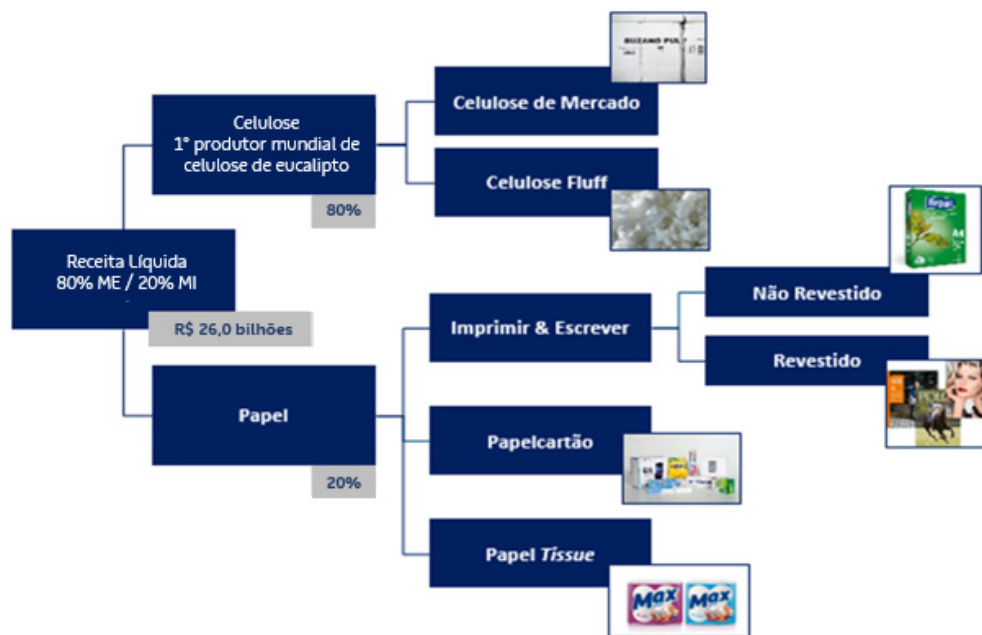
Receita Líquida
80% ME / 20% MI

R$ 26,0 bilhões

Celulose
1° produtor mundial de celulose de eucalipto

80%

BUZANO PUL

Celulose de Mercado

Celulose Fluff

Papel

20%

Imprimir & Escrever

Não Revestido

A4

Revestido

Papelcartão

Papel *Tissue*

Max

Max